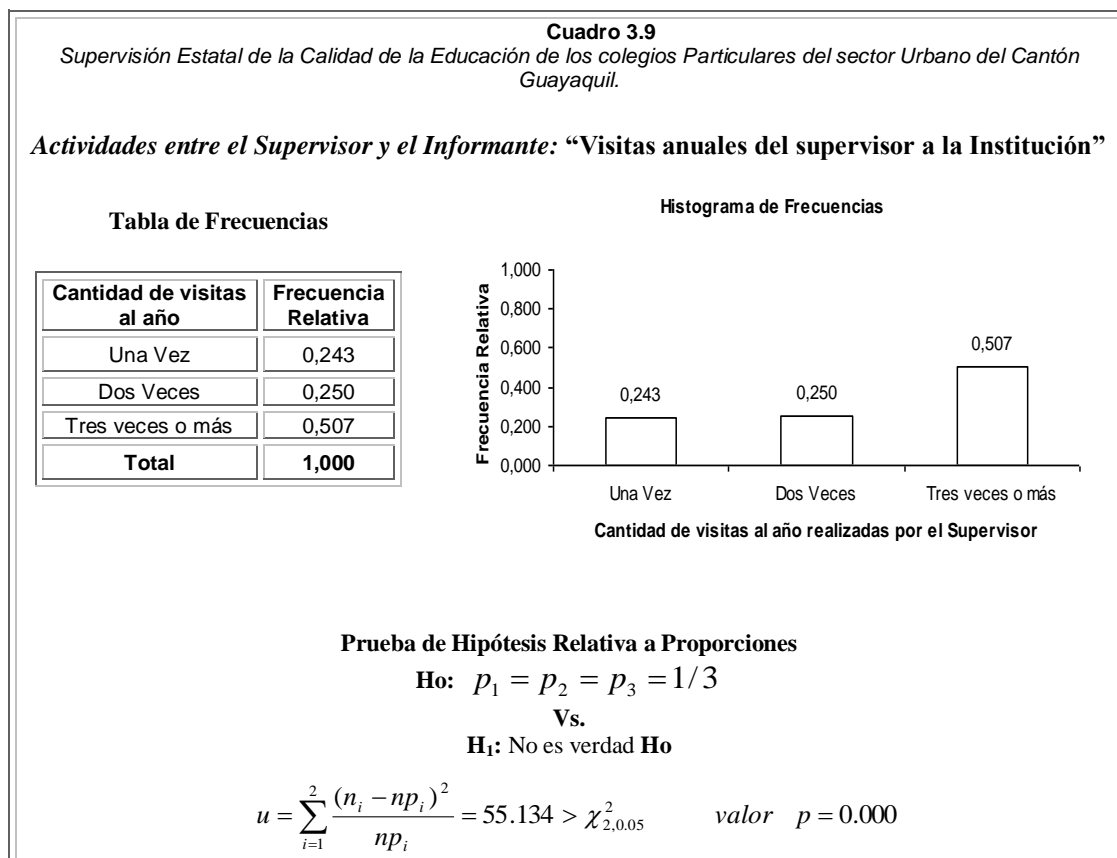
**Cuadro 3.9**
*Supervisión Estatal de la Calidad de la Educación de los colegios Particulares del sector Urbano del Cantón Guayaquil.*

*Actividades entre el Supervisor y el Informante:* **"Visitas anuales del supervisor a la Institución"**

**Tabla de Frecuencias**

| Cantidad de visitas al año | Frecuencia Relativa |
|---|---|
| Una Vez | 0,243 |
| Dos Veces | 0,250 |
| Tres veces o más | 0,507 |
| **Total** | **1,000** |

Histograma de Frecuencias

Frecuencia Relativa
1,000
0,800
0,600
0,400
0,200
0,000

0,243
0,250
0,507

Una Vez
Dos Veces
Tres veces o más

Cantidad de visitas al año realizadas por el Supervisor

**Prueba de Hipótesis Relativa a Proporciones**
**Ho:** $p_1 = p_2 = p_3 = 1/3$
**Vs.**
**$H_1$:** No es verdad **Ho**

$u = \sum_{i=1}^{2} \frac{(n_i - np_i)^2}{np_i} = 55.134 > \chi^2_{2,0.05}$ $valor \quad p = 0.000$